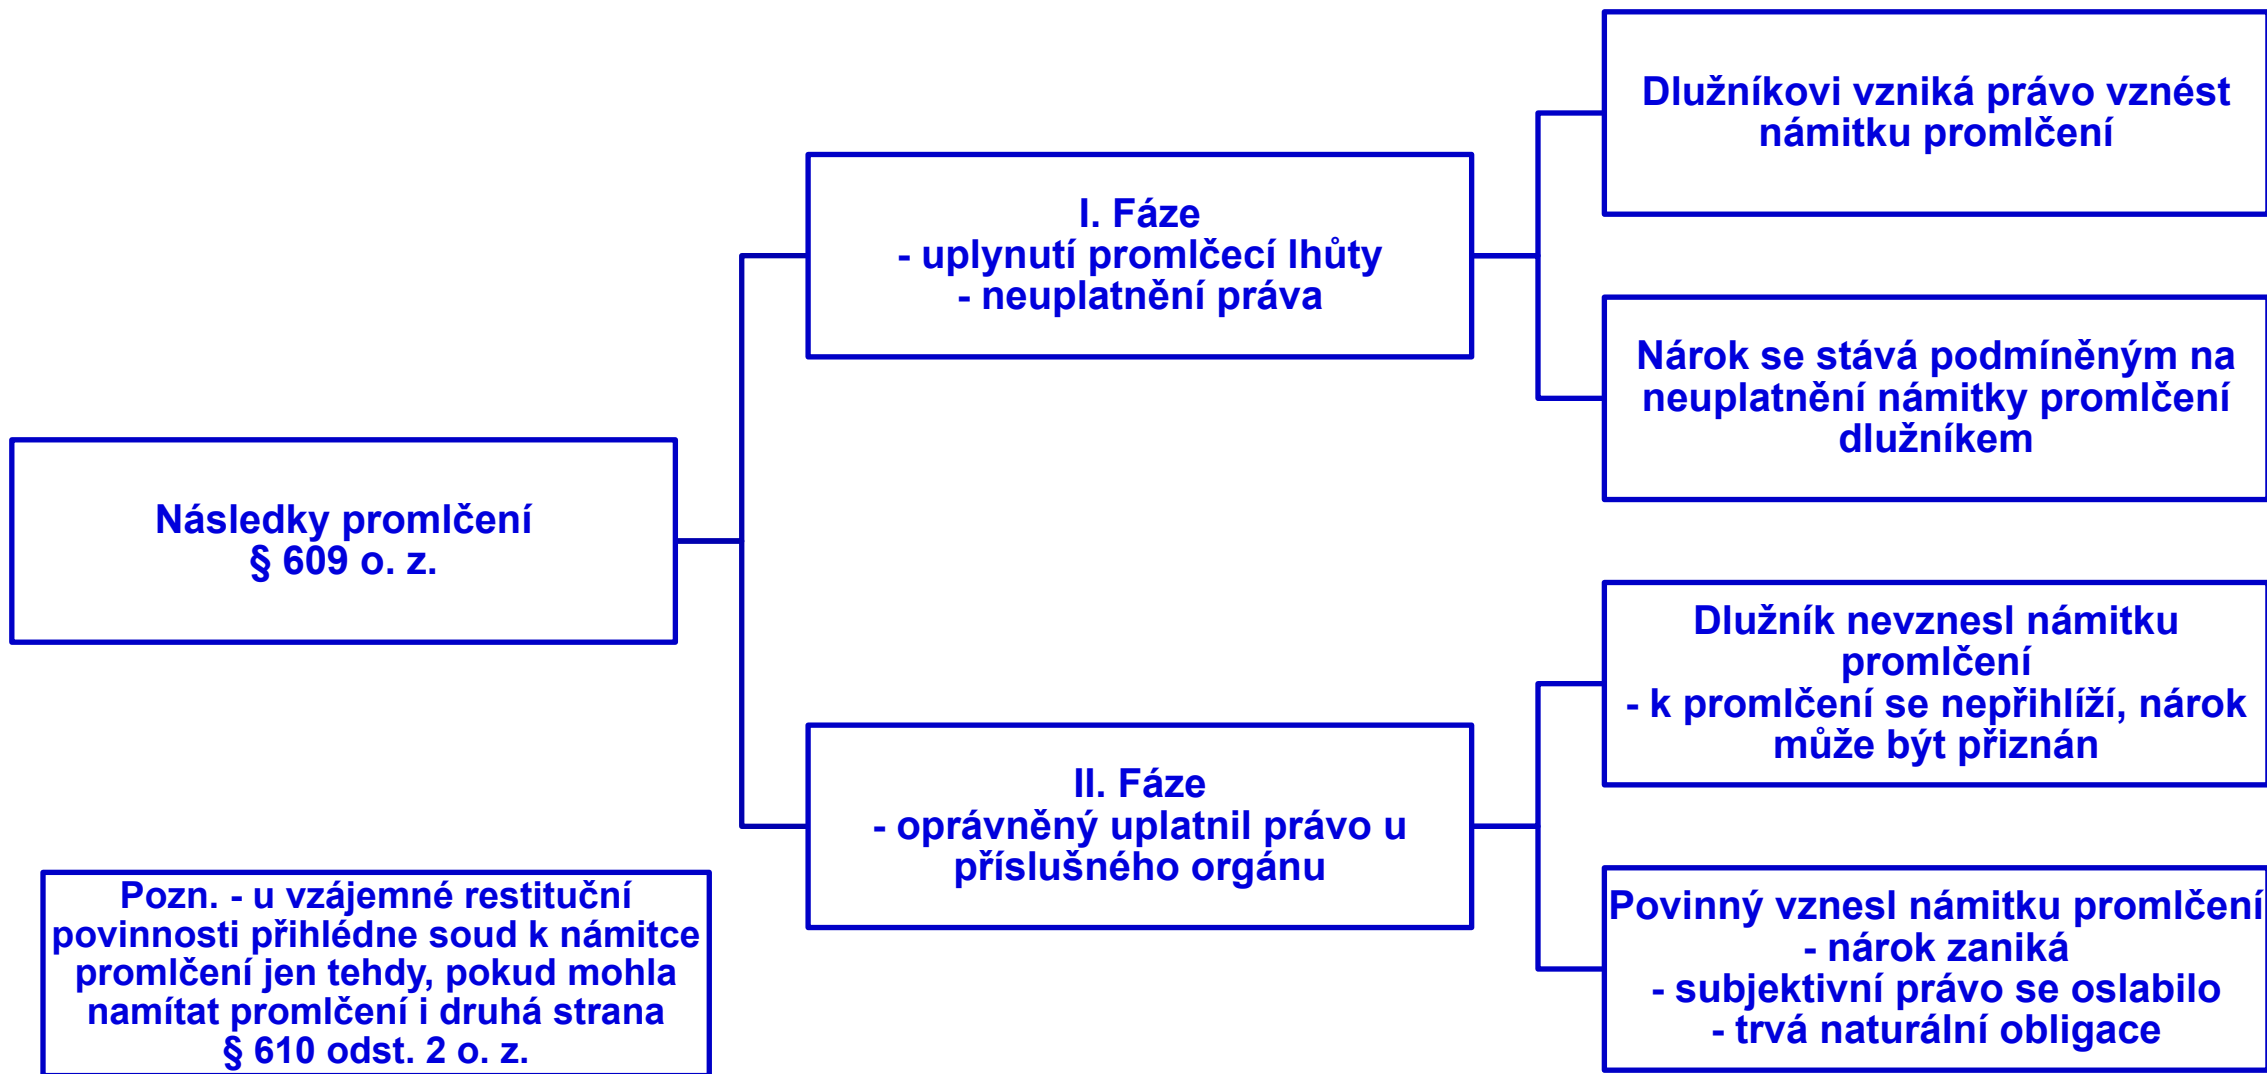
Následky promlčení
§ 609 o. z.

I. Fáze
- uplynutí promlčecí lhůty
- neuplatnění práva

Dlužníkovi vzniká právo vznést námitku promlčení

Nárok se stává podmíněným na neuplatnění námitky promlčení dlužníkem

II. Fáze
- oprávněný uplatnil právo u příslušného orgánu

Dlužník nevznesl námitku promlčení
- k promlčení se nepřihlíží, nárok může být přiznán

Povinný vznesl námitku promlčení
- nárok zaniká
- subjektivní právo se oslabilo
- trvá naturální obligace

Pozn. - u vzájemné restituční povinnosti přihlédne soud k námitce promlčení jen tehdy, pokud mohla namítat promlčení i druhá strana
§ 610 odst. 2 o. z.